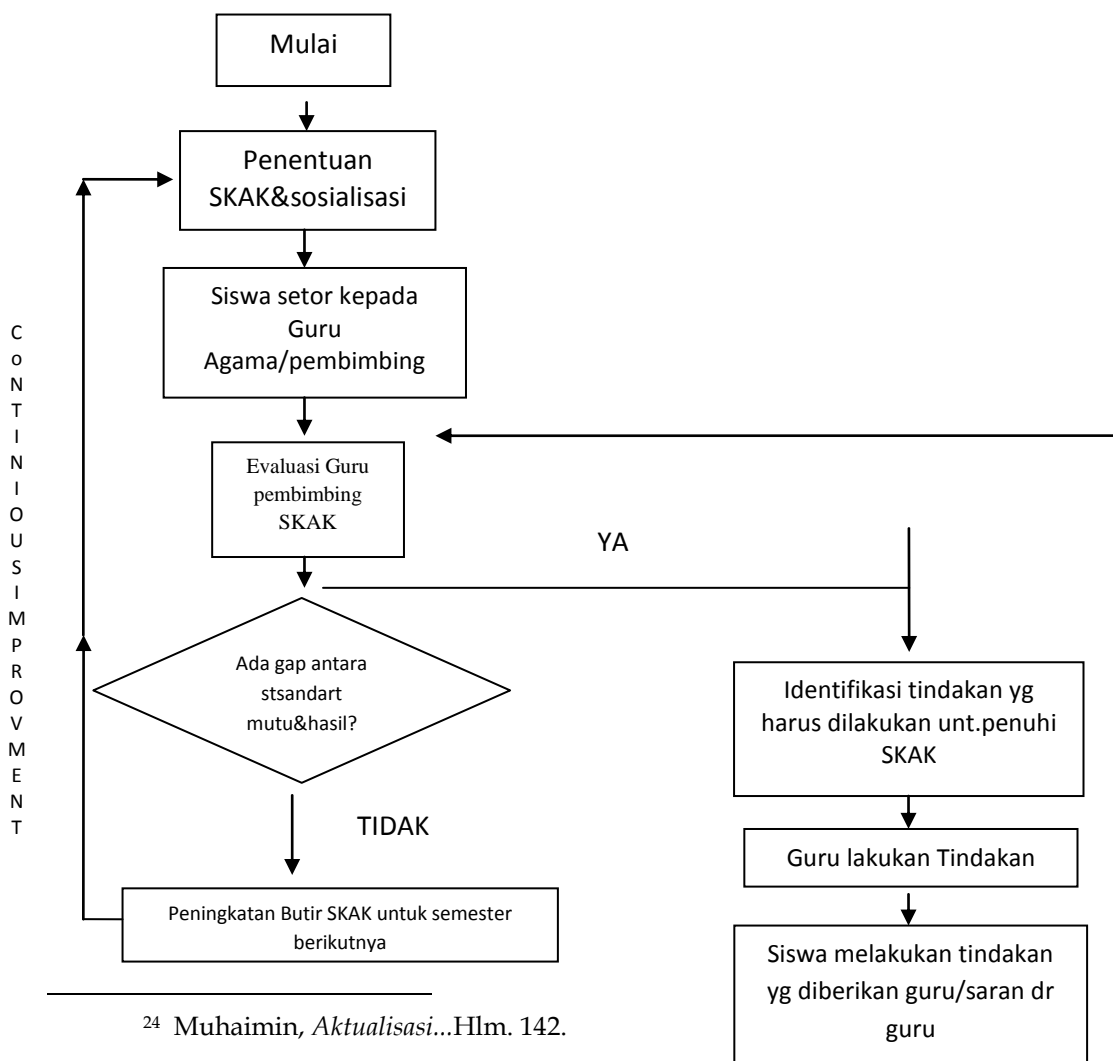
Mulai

Penentuan SKAK&sosialisasi

Siswa setor kepada Guru Agama/pembimbing

Evaluasi Guru pembimbing SKAK

C
o
N
T
I
N
I
O
U
S
I
M
P
R
O
V
M
E
N
T

YA

Ada gap antara stsandart mutu&hasil?

Identifikasi tindakan yg harus dilakukan unt.penuhi SKAK

TIDAK

Guru lakukan Tindakan

Peningkatan Butir SKAK untuk semester berikutnya

Siswa melakukan tindakan yg diberikan guru/saran dr guru

24 Muhaimin, *Aktualisasi*...Hlm. 142.